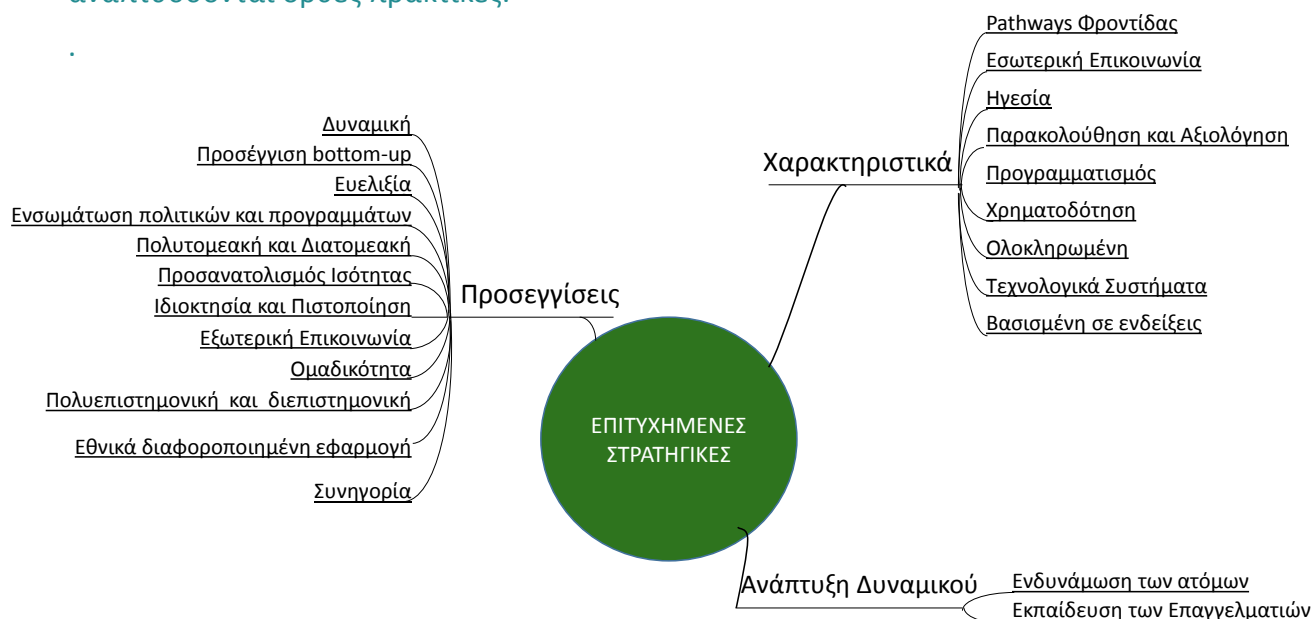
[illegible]

.

ΕΠΙΤΥΧΗΜΕΝΕΣ ΣΤΡΑΤΗΓΙΚΕΣ

Προσεγγίσεις

Δυναμική
Προσέγγιση bottom-up
Ευελιξία
Ενσωμάτωση πολιτικών και προγραμμάτων
Πολυτομεακή και Διατομεακή
Προσανατολισμός Ισότητας
Ιδιοκτησία και Πιστοποίηση
Εξωτερική Επικοινωνία
Ομαδικότητα
Πολυεπιστημονική και διεπιστημονική
Εθνικά διαφοροποιημένη εφαρμογή
Συνηγορία

Χαρακτηριστικά

Pathways Φροντίδας
Εσωτερική Επικοινωνία
Ηγεσία
Παρακολούθηση και Αξιολόγηση
Προγραμματισμός
Χρηματοδότηση
Ολοκληρωμένη
Τεχνολογικά Συστήματα
Βασισμένη σε ενδείξεις

Ανάπτυξη Δυναμικού

Ενδυνάμωση των ατόμων
Εκπαίδευση των Επαγγελματιών